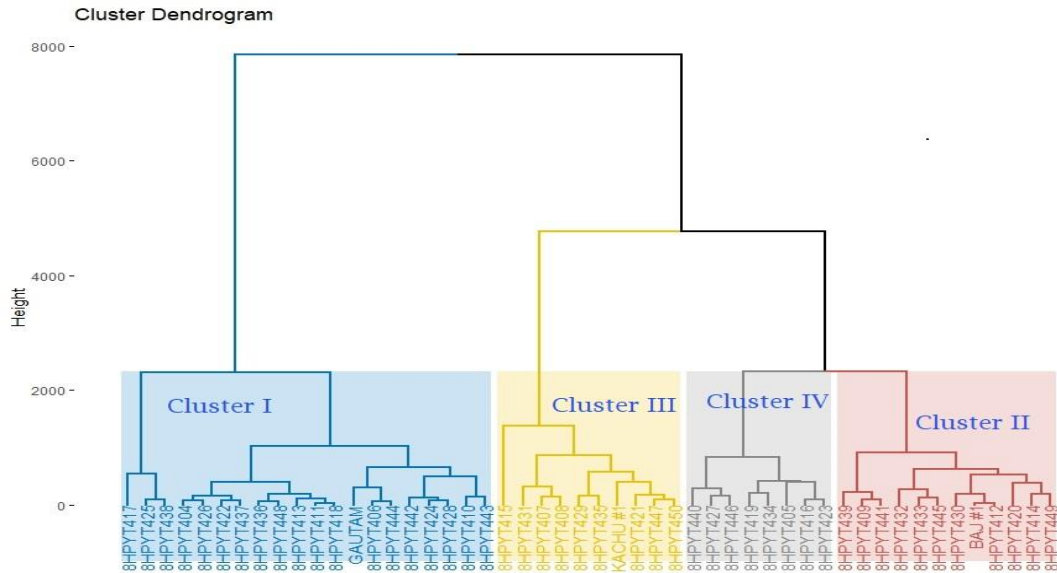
Cluster Dendrogram

8000
6000
4000
2000
0

Height

Cluster I
Cluster III
Cluster IV
Cluster II

8HPYT417
8HPYT425
8HPYT438
8HPYT404
8HPYT426
8HPYT422
8HPYT437
8HPYT436
8HPYT448
8HPYT413
8HPYT411
8HPYT418
GAUTAM
8HPYT406
8HPYT444
8HPYT442
8HPYT424
8HPYT428
8HPYT410
8HPYT443
8HPYT415
8HPYT431
8HPYT407
8HPYT408
8HPYT429
8HPYT435
KACHU #1
8HPYT421
8HPYT447
8HPYT450
8HPYT440
8HPYT427
8HPYT446
8HPYT419
8HPYT434
8HPYT405
8HPYT416
8HPYT423
8HPYT439
8HPYT409
8HPYT441
8HPYT432
8HPYT433
8HPYT445
8HPYT430
BAJ #1
8HPYT412
8HPYT420
8HPYT414
8HPYT449